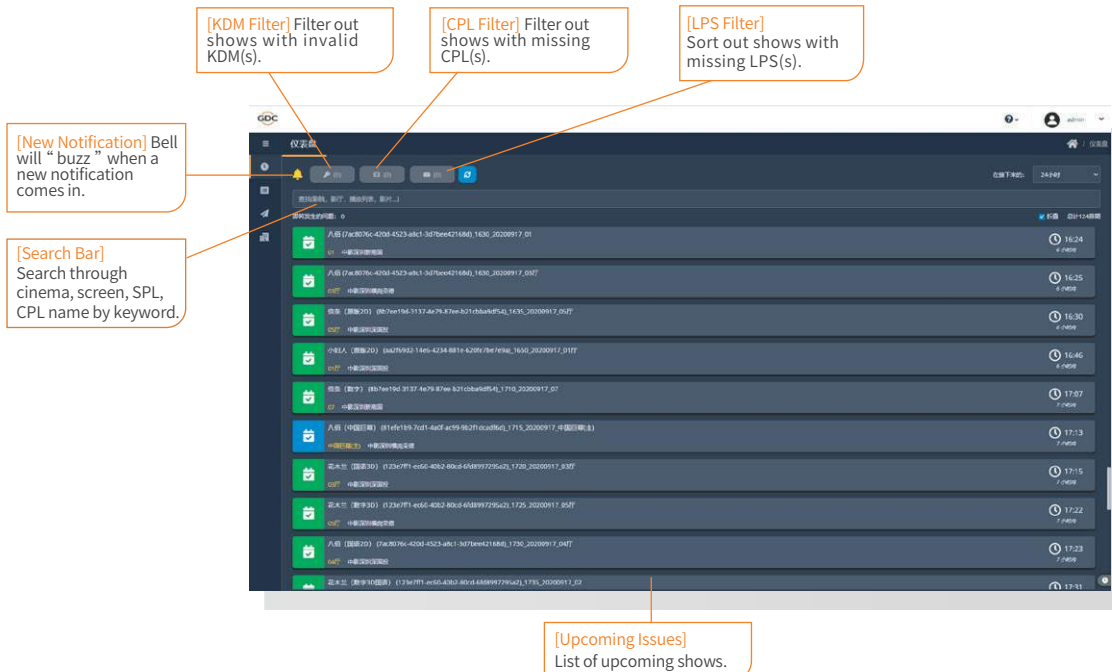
[KDM Filter] Filter out shows with invalid KDM(s).

[CPL Filter] Filter out shows with missing CPL(s).

[LPS Filter] Sort out shows with missing LPS(s).

[New Notification] Bell will " buzz " when a new notification comes in.

[Search Bar] Search through cinema, screen, SPL, CPL name by keyword.

GDC

admin

仪表盘

仪表盘

在接下来的: 24小时

查找影院, 影厅, 播放列表, 影片...

即将发生的问题: 0

八佰 (7ac8076c-420d-4523-a8c1-3d7bee42168d)_1630_20200917_01
01 中影深圳影南国

16:24

八佰 (7ac8076c-420d-4523-a8c1-3d7bee42168d)_1630_20200917_03厅
03厅 中影深圳横岗荣德

16:25

信条 (原版2D) (8b7ee19d-3137-4e79-87ee-b21cb8a9df54)_1635_20200917_05厅
05厅 中影深圳国际

16:30

小妇人 (原版2D) (aa2fb9d2-14e6-4234-881e-620fe7be7e9a)_1650_20200917_01厅
01厅 中影深圳国际

16:46

信条 (数字) (8b7ee19d-3137-4e79-87ee-b21cb8a9df54)_1710_20200917_07
07 中影深圳影南国

17:07

八佰 (中国巨幕) (81efe1b9-7cd1-4a0f-ac99-9b2f1dcadf6d)_1715_20200917_中国巨幕(主)
中国巨幕(主) 中影深圳横岗荣德

17:13

花木兰 (国语3D) (123e7ff1-ec60-40b2-80cd-6fd8997295a2)_1720_20200917_03厅
03厅 中影深圳国际

17:15

花木兰 (数字3D) (123e7ff1-ec60-40b2-80cd-6fd8997295a2)_1725_20200917_05厅
05厅 中影深圳横岗荣德

17:22

八佰 (国语2D) (7ac8076c-420d-4523-a8c1-3d7bee42168d)_1730_20200917_04厅
04厅 中影深圳国际

17:23

花木兰 (数字3D国语) (123e7ff1-ec60-40b2-80cd-6fd8997295a2)_1735_20200917_02

17:31

[Upcoming Issues] List of upcoming shows.